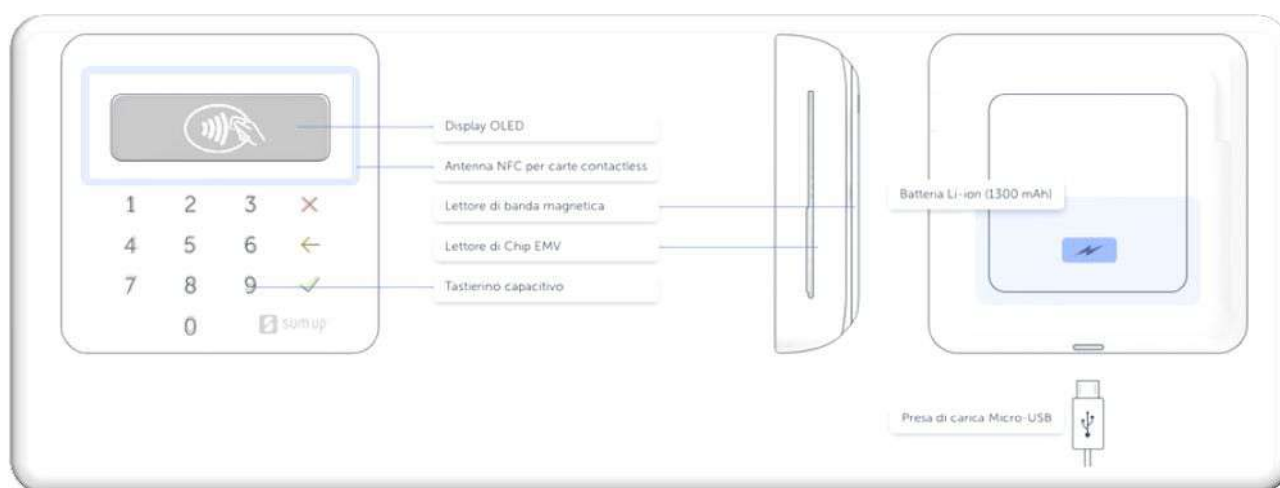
1 2 3 ×
4 5 6 ←
7 8 9 ✓
0

sumup

Display OLED

Antenna NFC per carte contactless

Lettore di banda magnetica

Lettore di Chip EMV

Tastierino capacitivo

Batteria Li-ion (1300 mAh)

Presa di carica Micro-USB